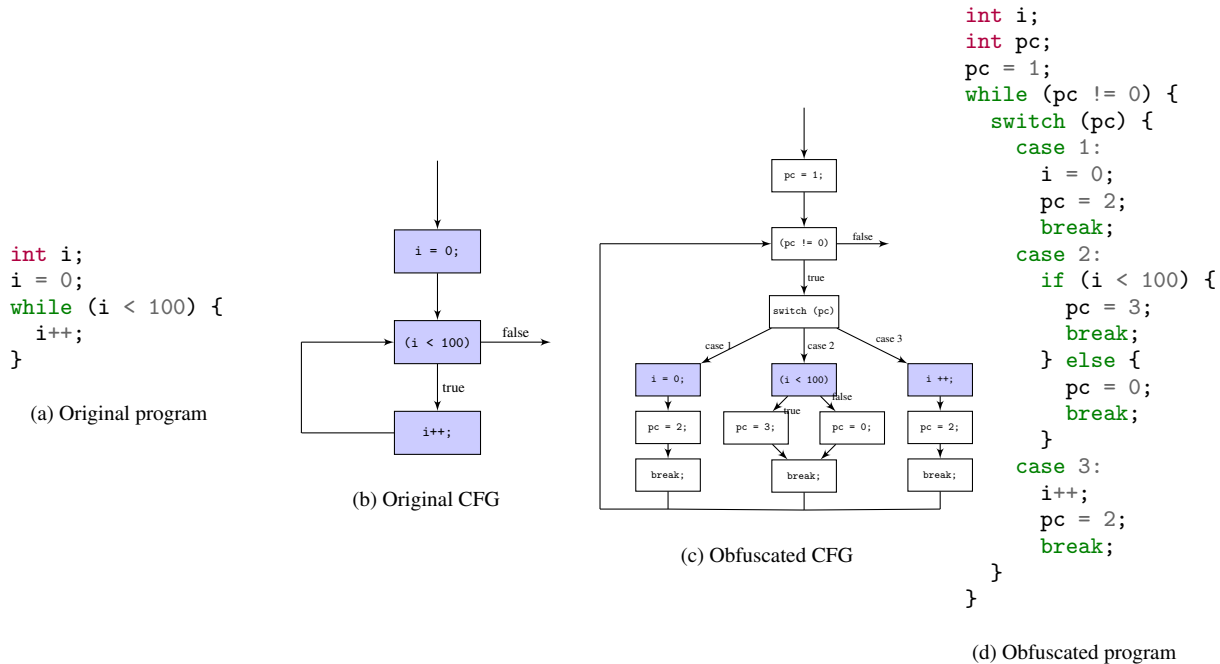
int i;
i = 0;
while (i < 100) {
  i++;
}

(a) Original program

i = 0;

(i < 100)

false

true

i++;

(b) Original CFG

pc = 1;

(pc != 0)

false

true

switch (pc)

case 1

case 2

case 3

i = 0;

(i < 100)

i ++;

true

false

pc = 2;

pc = 3;

pc = 0;

pc = 2;

break;

break;

break;

(c) Obfuscated CFG

int i;
int pc;
pc = 1;
while (pc != 0) {
  switch (pc) {
    case 1:
      i = 0;
      pc = 2;
      break;
    case 2:
      if (i < 100) {
        pc = 3;
        break;
      } else {
        pc = 0;
        break;
      }
    case 3:
      i++;
      pc = 2;
      break;
  }
}

(d) Obfuscated program